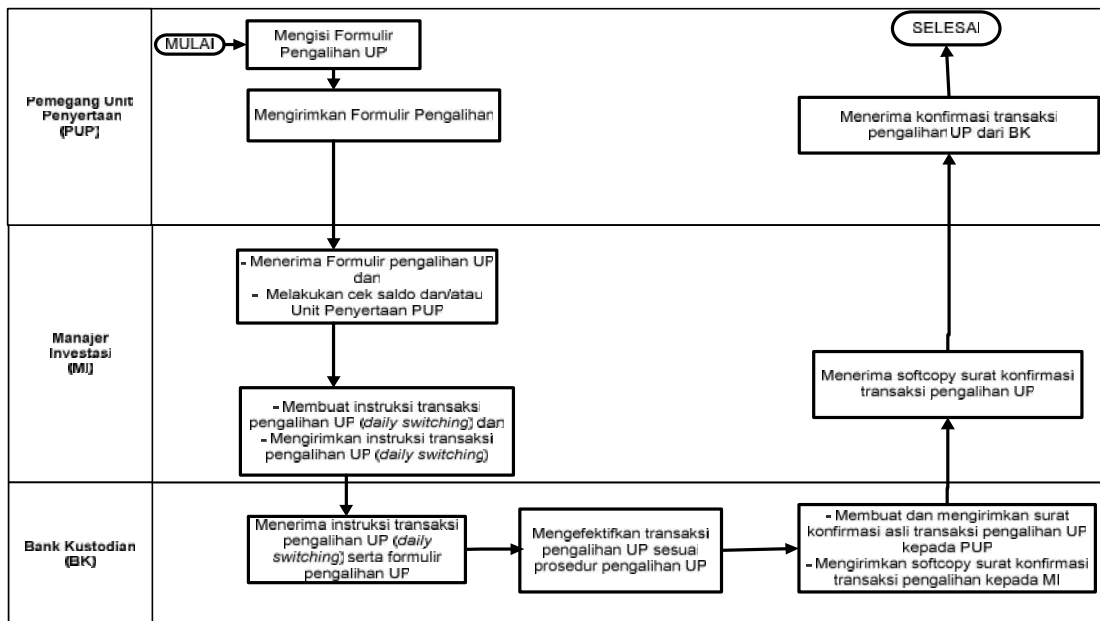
Pemegang Unit Penyertaan (PUP)

MULAI

Mengisi Formulir Pengalihan UP

Mengirimkan Formulir Pengalihan

SELESAI

Menerima konfirmasi transaksi pengalihan UP dari BK

Manajer Investasi (MI)

- Menerima Formulir pengalihan UP dan
- Melakukan cek saldo dan/atau Unit Penyertaan PUP

- Membuat instruksi transaksi pengalihan UP (*daily switching*) dan
- Mengirimkan instruksi transaksi pengalihan UP (*daily switching*)

Menerima softcopy surat konfirmasi transaksi pengalihan UP

Bank Kustodian (BK)

Menerima instruksi transaksi pengalihan UP (*daily switching*) serta formulir pengalihan UP

Mengefektifkan transaksi pengalihan UP sesuai prosedur pengalihan UP

- Membuat dan mengirimkan surat konfirmasi asli transaksi pengalihan UP kepada PUP
- Mengirimkan softcopy surat konfirmasi transaksi pengalihan kepada MI